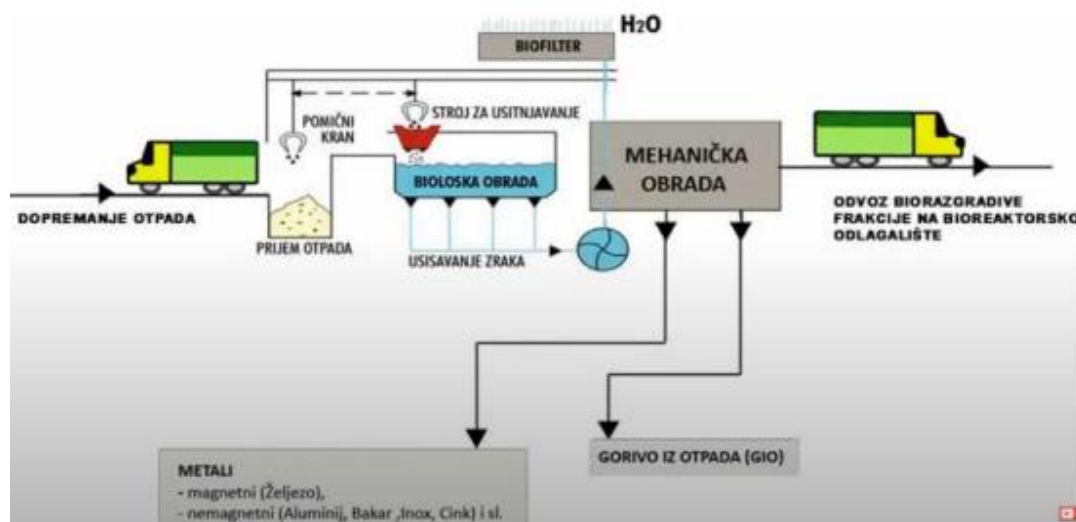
BIOFILTER

$H_2O$

POMIČNI KRAN

STROJ ZA USITNJAVANJE

BIOLOSKA OBRADA

MEHANIČKA OBRADA

DOPREMANJE OTPADA

PRIJEM OTPADA

USISAVANJE ZRAKA

ODVOZ BIORAZGRADIVE FRAKCIJE NA BIOREAKTORSKO ODLAGALIŠTE

METALI
- magnetni (Željezo),
- nemagnetni (Aluminij, Bakar ,Inox, Cink) i sl.

GORIVO IZ OTPADA (GIO)